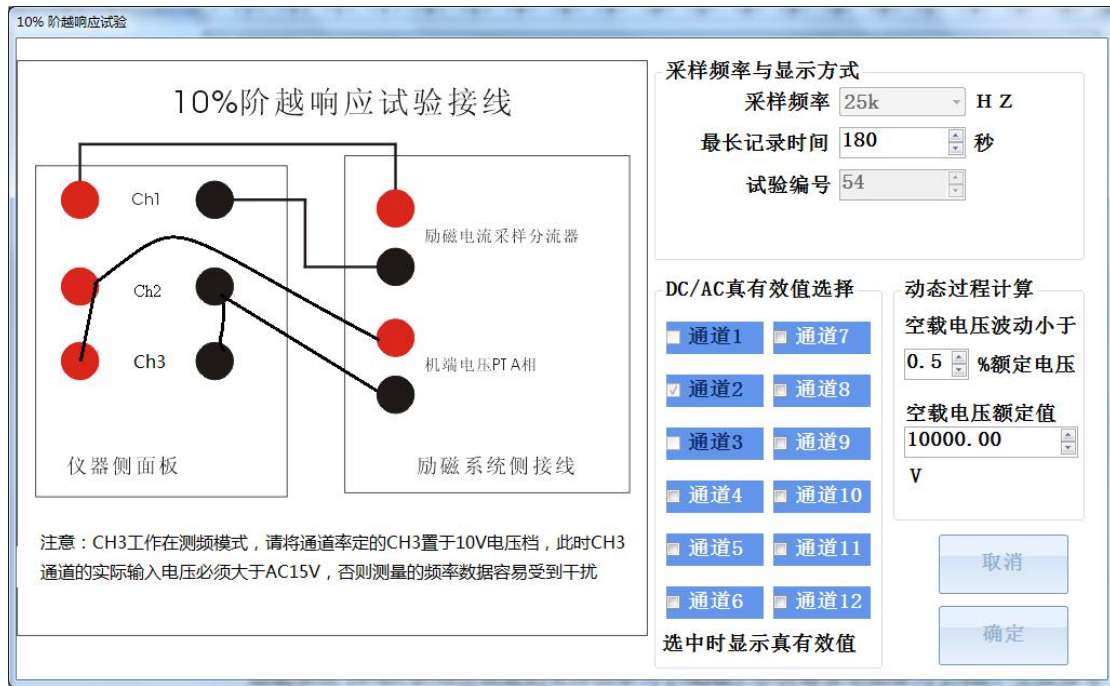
10% 阶越响应试验

10%阶越响应试验接线

Ch1

Ch2

Ch3

励磁电流采样分流器

机端电压PT A相

仪器侧面板

励磁系统侧接线

注意：CH3工作在测频模式，请将通道率定的CH3置于10V电压档，此时CH3通道的实际输入电压必须大于AC15V，否则测量的频率数据容易受到干扰

采样频率与显示方式

采样频率 25k H Z

最长记录时间 180 秒

试验编号 54

DC/AC真有效值选择

通道1 通道7

通道2 通道8

通道3 通道9

通道4 通道10

通道5 通道11

通道6 通道12

选中时显示真有效值

动态过程计算

空载电压波动小于

0.5 %额定电压

空载电压额定值

10000.00

V

取消

确定